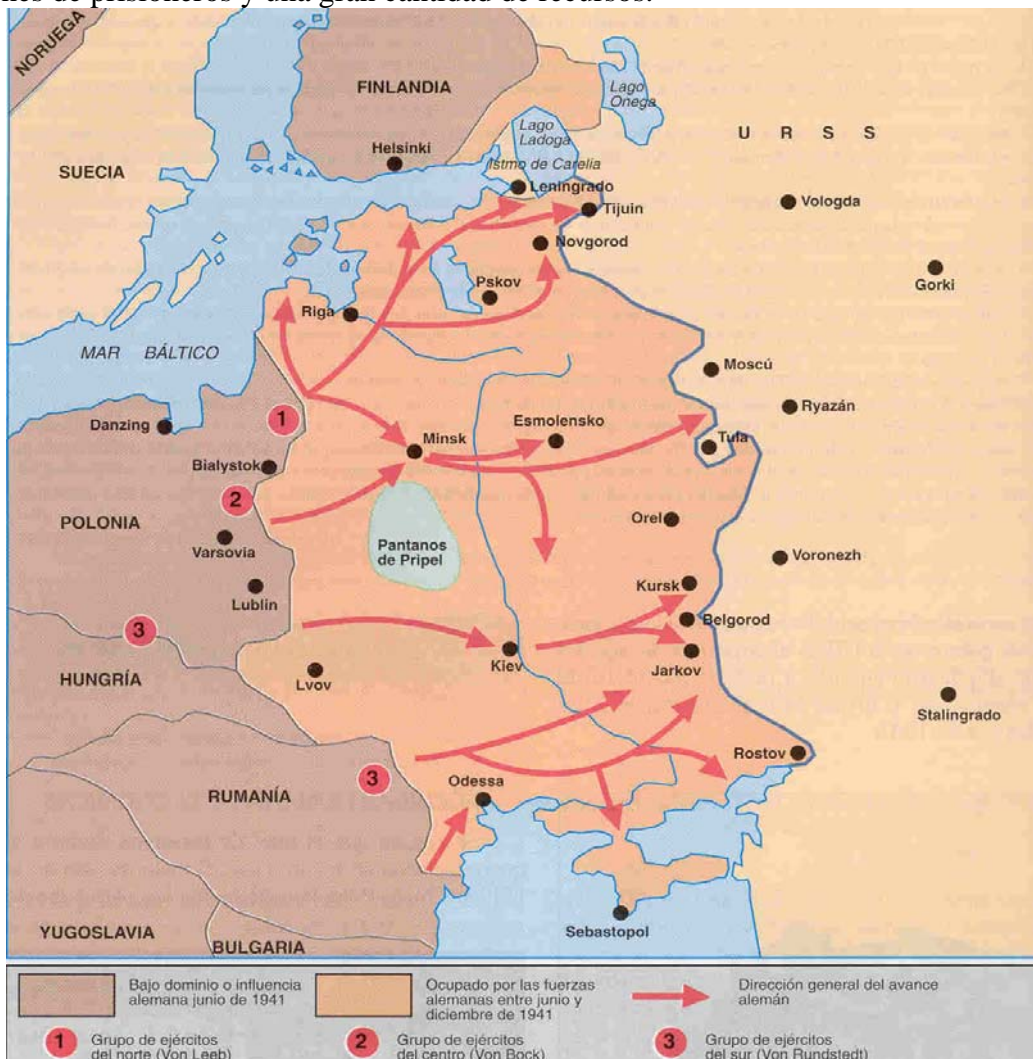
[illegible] de prisioneros y una gran cantidad de recursos.

NORUEGA

FINLANDIA

Lago Onega

Lago Ladoga

Istmo de Carelia

U R S S

SUECIA

Helsinki

Leningrado

Tijuin

Vologda

Novgorod

Pskov

Gorki

Riga

MAR BÁLTICO

Moscú

Ryazán

Danzing

1

Minsk

Esmolensko

Tula

Bialystok

2

POLONIA

Varsovia

Orel

Pantanos de Pripel

Voronezh

Lublin

Kursk

3

Belgorod

Kiev

Jarkov

HUNGRÍA

Lvov

Stalingrado

Rostov

3

Odessa

RUMANÍA

Sebastopol

YUGOSLAVIA

BULGARIA

Bajo dominio o influencia alemana junio de 1941

Ocupado por las fuerzas alemanas entre junio y diciembre de 1941

Dirección general del avance alemán

1 Grupo de ejércitos del norte (Von Leeb)

2 Grupo de ejércitos del centro (Von Bock)

3 Grupo de ejércitos del sur (Von Rundstedt)